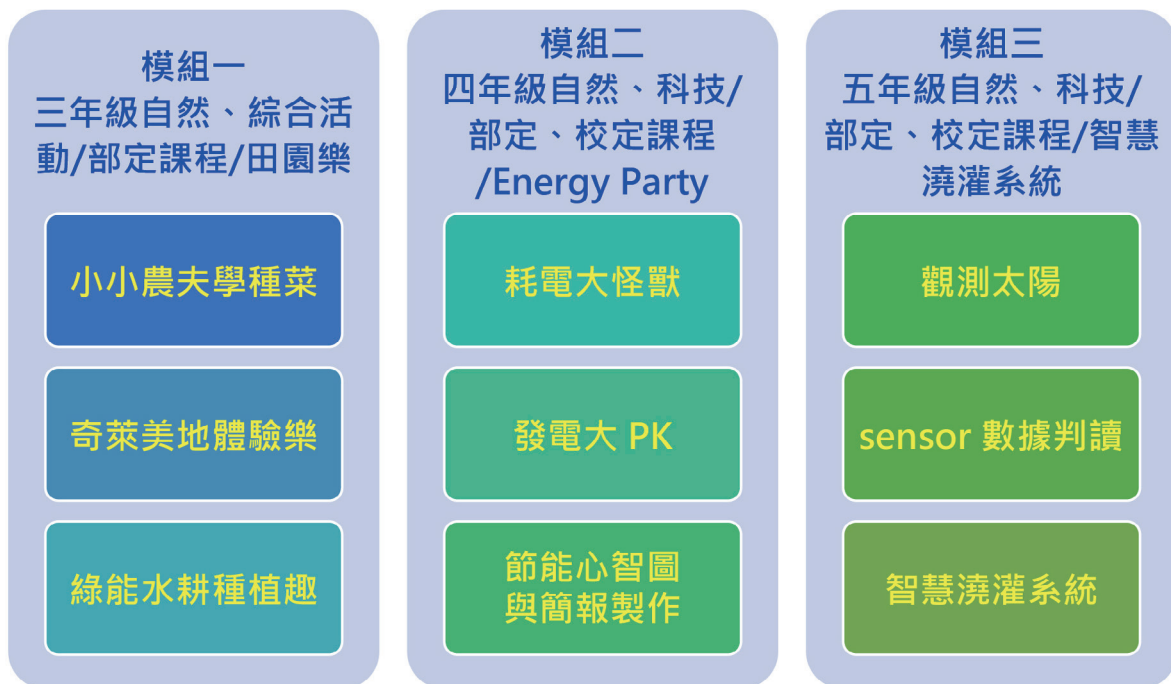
模組一
三年級自然、綜合活動/部定課程/田園樂

小小農夫學種菜

奇萊美地體驗樂

綠能水耕種植趣

模組二
四年級自然、科技/部定、校定課程/Energy Party

耗電大怪獸

發電大 PK

節能心智圖與簡報製作

模組三
五年級自然、科技/部定、校定課程/智慧澆灌系統

觀測太陽

sensor 數據判讀

智慧澆灌系統